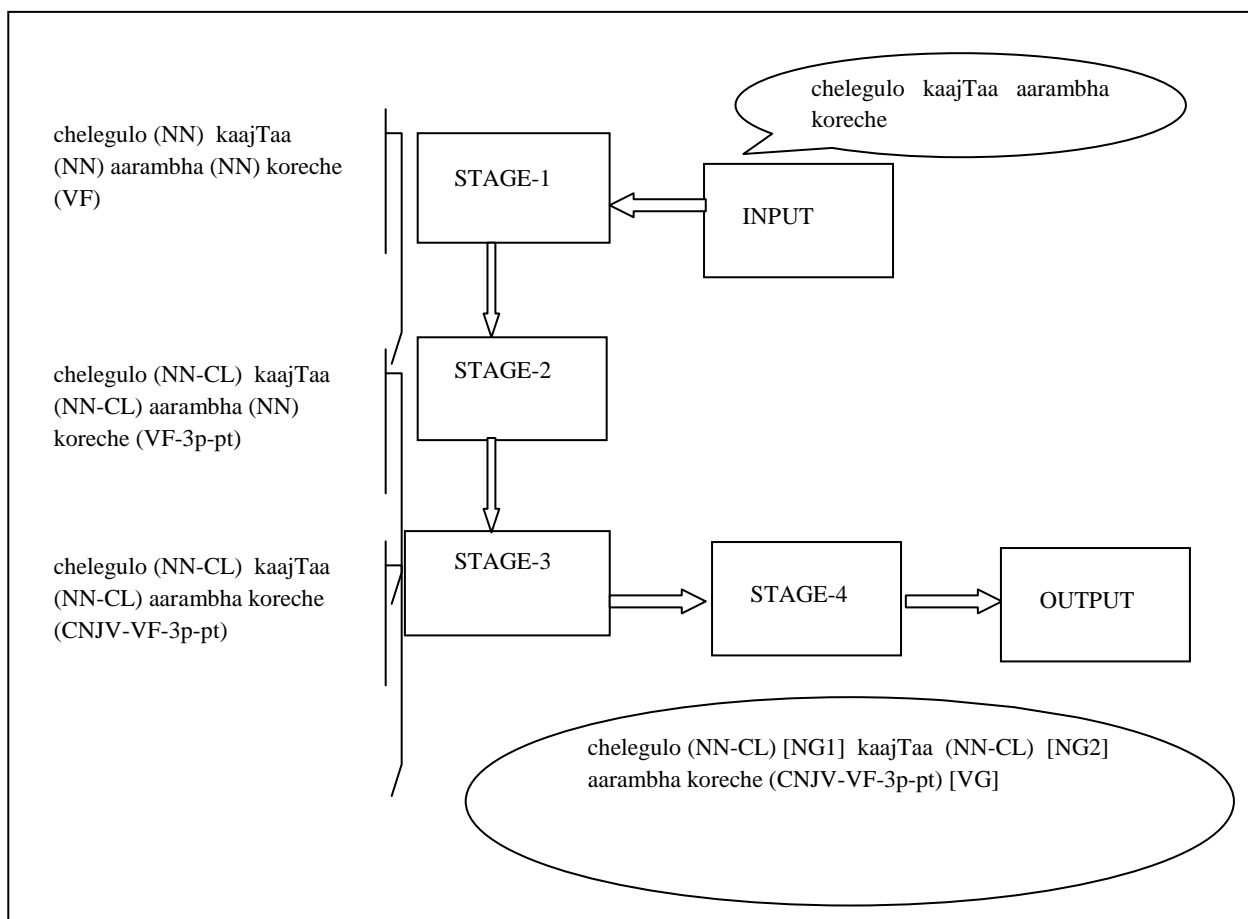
chelegulo kaajTaa aarambha koreche

chelegulo (NN) kaajTaa (NN) aarambha (NN) koreche (VF)

STAGE-1

INPUT

chelegulo (NN-CL) kaajTaa (NN-CL) aarambha (NN) koreche (VF-3p-pt)

STAGE-2

chelegulo (NN-CL) kaajTaa (NN-CL) aarambha koreche (CNJV-VF-3p-pt)

STAGE-3

STAGE-4

OUTPUT

chelegulo (NN-CL) [NG1] kaajTaa (NN-CL) [NG2] aarambha koreche (CNJV-VF-3p-pt) [VG]